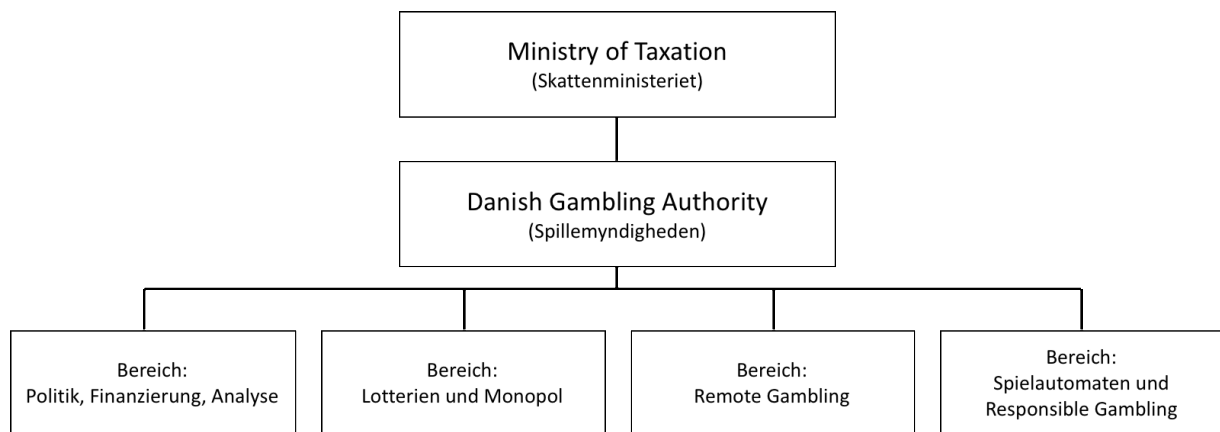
Ministry of Taxation
(Skattenministeriet)

Danish Gambling Authority
(Spillemyndigheden)

Bereich:
Politik, Finanzierung, Analyse

Bereich:
Lotterien und Monopol

Bereich:
Remote Gambling

Bereich:
Spielautomaten und Responsible Gambling